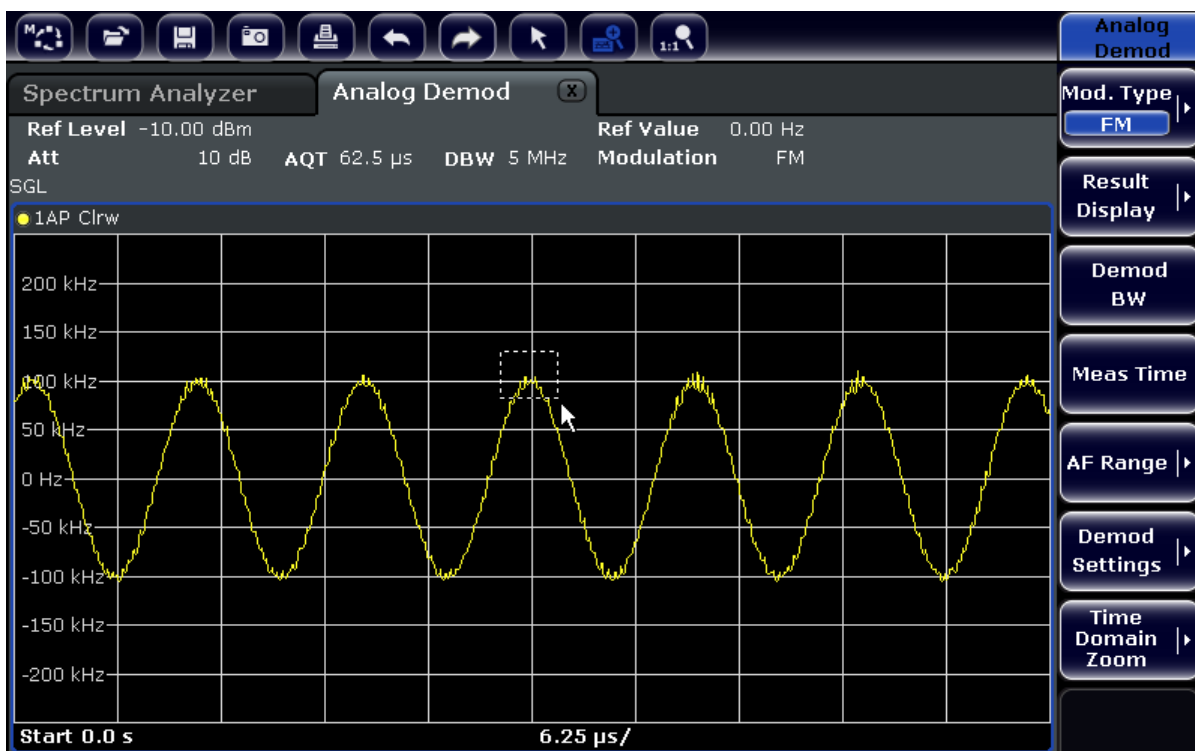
Analog Demod

Spectrum Analyzer

Analog Demod

Ref Level -10.00 dBm
Att 10 dB AQT 62.5 µs DBW 5 MHz
SGL

Ref Value 0.00 Hz
Modulation FM

1AP Clrw

200 kHz
150 kHz
100 kHz
50 kHz
0 Hz
-50 kHz
-100 kHz
-150 kHz
-200 kHz

Start 0.0 s
6.25 µs/

Mod. Type
FM

Result Display

Demod BW

Meas Time

AF Range

Demod Settings

Time Domain Zoom